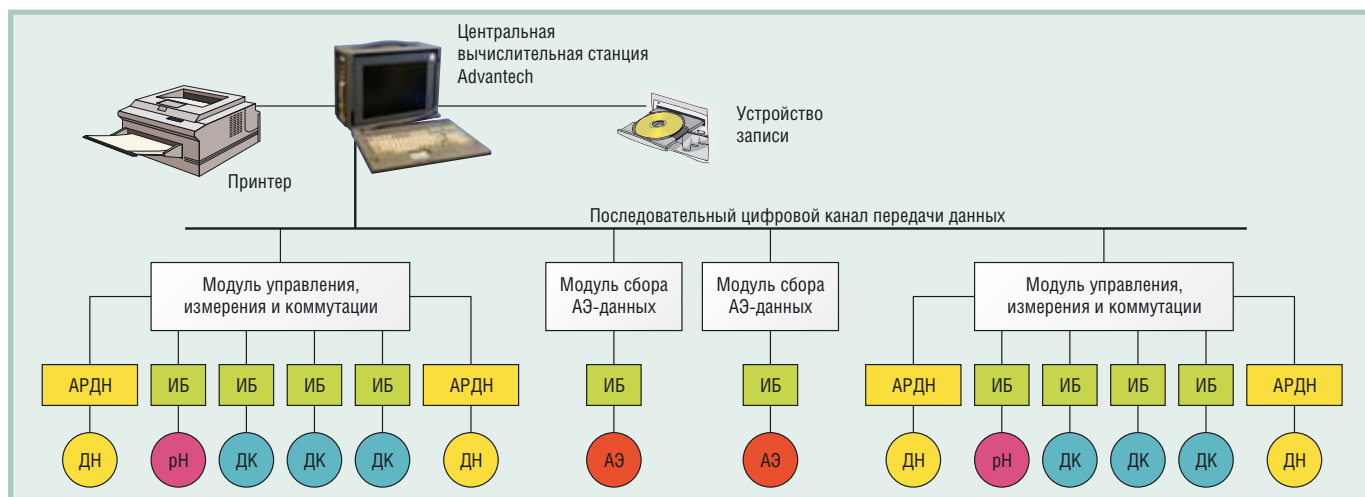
Центральная вычислительная станция Advantech

Устройство записи

Принтер

Последовательный цифровой канал передачи данных

Модуль управления, измерения и коммутации

Модуль сбора АЭ-данных

Модуль сбора АЭ-данных

Модуль управления, измерения и коммутации

АРДН ИБ ИБ ИБ ИБ АРДН ИБ ИБ АРДН ИБ ИБ ИБ ИБ АРДН

ДН pH ДК ДК ДК ДН АЭ АЭ ДН pH ДК ДК ДК ДН